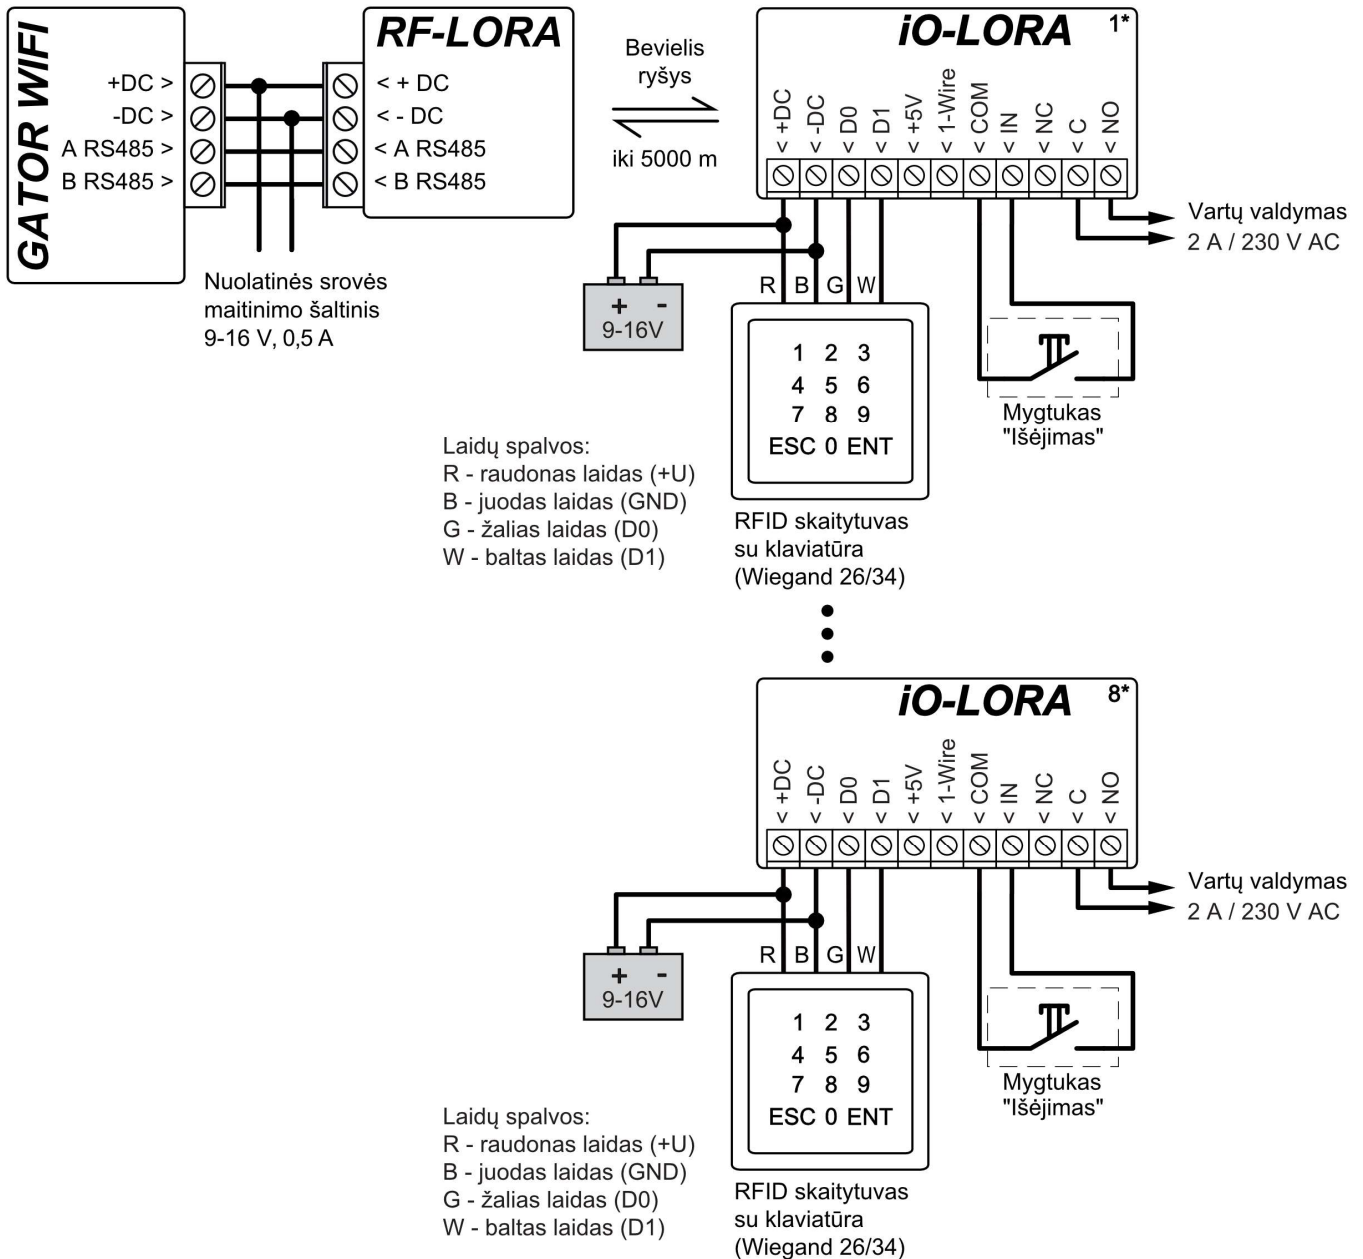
GATOR WIFI

+DC >
-DC >
A RS485 >
B RS485 >

RF-LORA

< + DC
< - DC
< A RS485
< B RS485

Bevielis ryšys

iki 5000 m

Nuolatinės srovės maitinimo šaltinis 9-16 V, 0,5 A

iO-LORA 1*

< +DC
< -DC
< D0
< D1
< +5V
< 1-Wire
< COM
< IN
< NC
< C
< NO

Vartų valdymas
2 A / 230 V AC

+ -
9-16V

R B G W

1 2 3
4 5 6
7 8 9
ESC 0 ENT

Mygtukas "Išėjimas"

Laidų spalvos:
R - raudonas laidas (+U)
B - juodas laidas (GND)
G - žalias laidas (D0)
W - baltas laidas (D1)

RFID skaitytuvas su klaviatūra (Wiegand 26/34)

iO-LORA 8*

< +DC
< -DC
< D0
< D1
< +5V
< 1-Wire
< COM
< IN
< NC
< C
< NO

Vartų valdymas
2 A / 230 V AC

+ -
9-16V

R B G W

1 2 3
4 5 6
7 8 9
ESC 0 ENT

Mygtukas "Išėjimas"

Laidų spalvos:
R - raudonas laidas (+U)
B - juodas laidas (GND)
G - žalias laidas (D0)
W - baltas laidas (D1)

RFID skaitytuvas su klaviatūra (Wiegand 26/34)